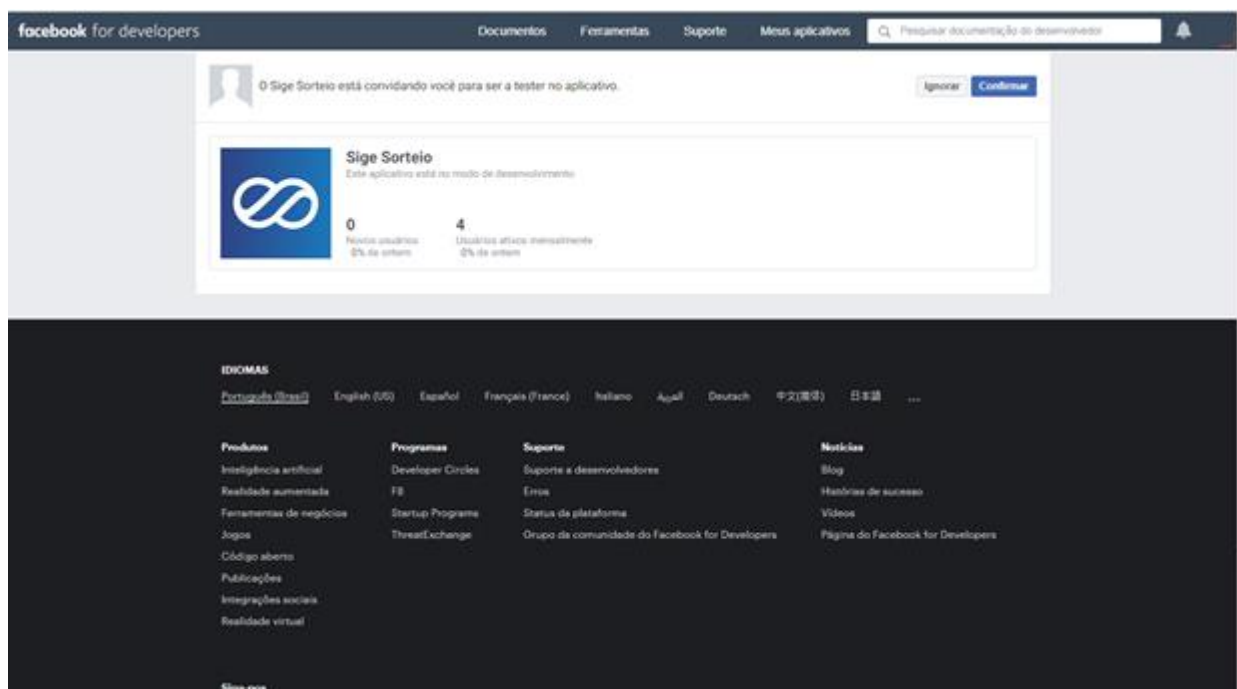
facebook for developers

Documentos Ferramentas Suporte Meus aplicativos

Pesquisar documentação do desenvolvedor

O Sige Sorteio está convidando você para ser a tester no aplicativo.

Ignorar Confirmar

Sige Sorteio

Este aplicativo está no modo de desenvolvimento

0
Novos usuários
0% de ontem

4
Usuários ativos mensalmente
0% de ontem

IDIOMAS

Português (Brasil) English (US) Español Français (France) Italiano العربية Deutsch 中文(简体) 日本語 ...

Produtos
Inteligência artificial
Realidade aumentada
Ferramentas de negócios
Jogos
Código aberto
Publicações
Integrações sociais
Realidade virtual

Programas
Developer Circles
F8
Startup Programs
ThreatExchange

Suporte
Suporte a desenvolvedores
Erros
Status da plataforma
Grupo da comunidade do Facebook for Developers

Notícias
Blog
Histórias de sucesso
Vídeos
Página do Facebook for Developers

Siga-nos